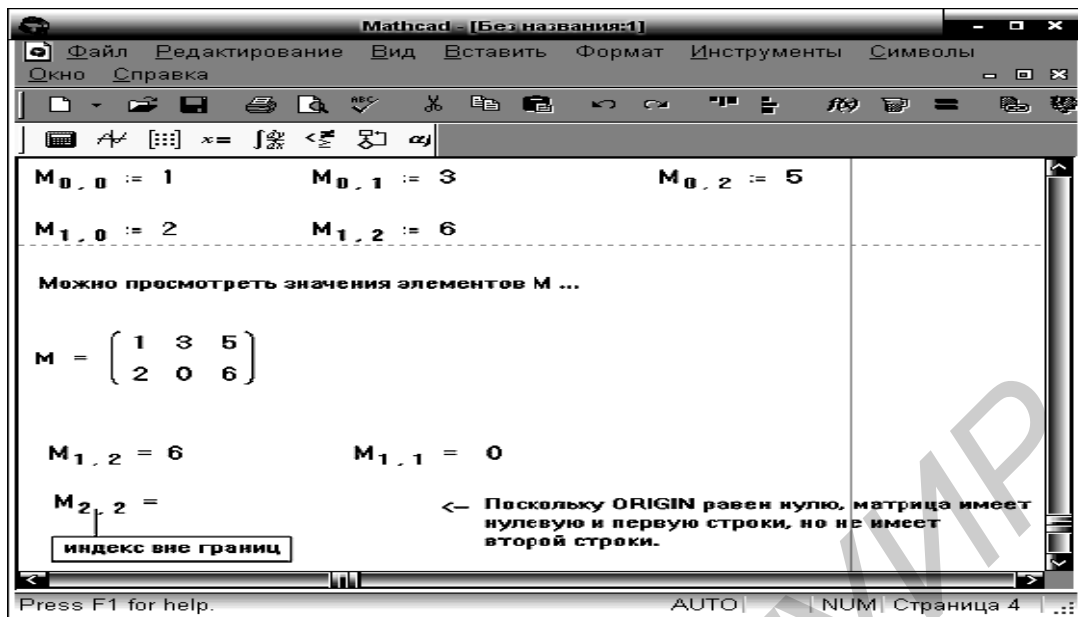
Mathcad - [Без названия:1]

Файл Редактирование Вид Вставить Формат Инструменты Символы Окно Справка

$M_{0,0} := 1$ $M_{0,1} := 3$ $M_{0,2} := 5$

$M_{1,0} := 2$ $M_{1,2} := 6$

Можно просмотреть значения элементов M ...

$M = \begin{pmatrix} 1 & 3 & 5 \\ 2 & 0 & 6 \end{pmatrix}$

$M_{1,2} = 6$ $M_{1,1} = 0$

$M_{2,2} =$ <— Поскольку ORIGIN равен нулю, матрица имеет нулевую и первую строки, но не имеет второй строки.

индекс вне границ

Press F1 for help. AUTO NUM Страница 4